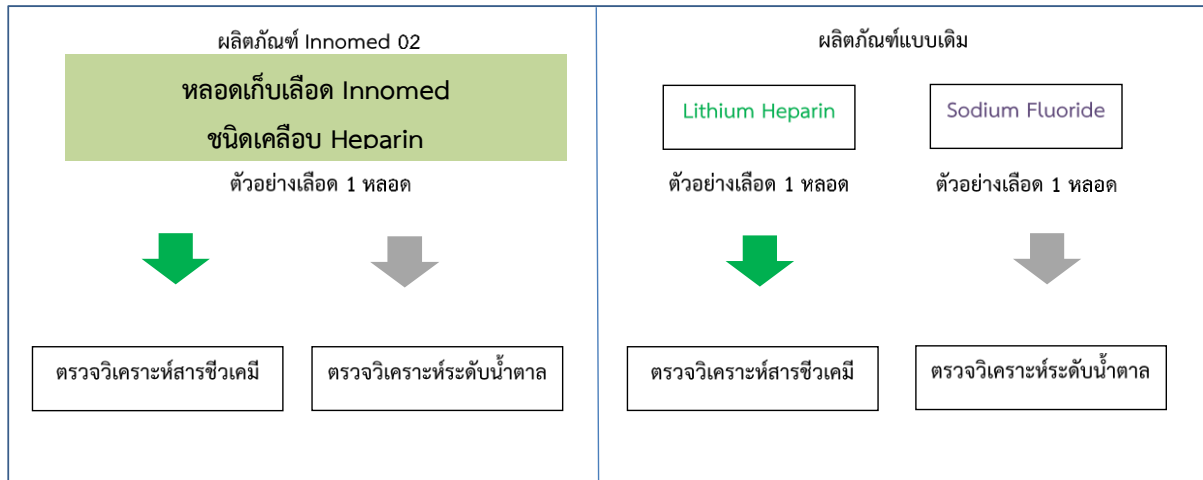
ผลิตภัณฑ์ Innomed 02

หลอดเก็บเลือด Innomed ชนิดเคลือบ Heparin

ตัวอย่างเลือด 1 หลอด

ตรวจวิเคราะห์สารชีวเคมี

ตรวจวิเคราะห์ระดับน้ำตาล

ผลิตภัณฑ์แบบเดิม

Lithium Heparin

Sodium Fluoride

ตัวอย่างเลือด 1 หลอด

ตัวอย่างเลือด 1 หลอด

ตรวจวิเคราะห์สารชีวเคมี

ตรวจวิเคราะห์ระดับน้ำตาล